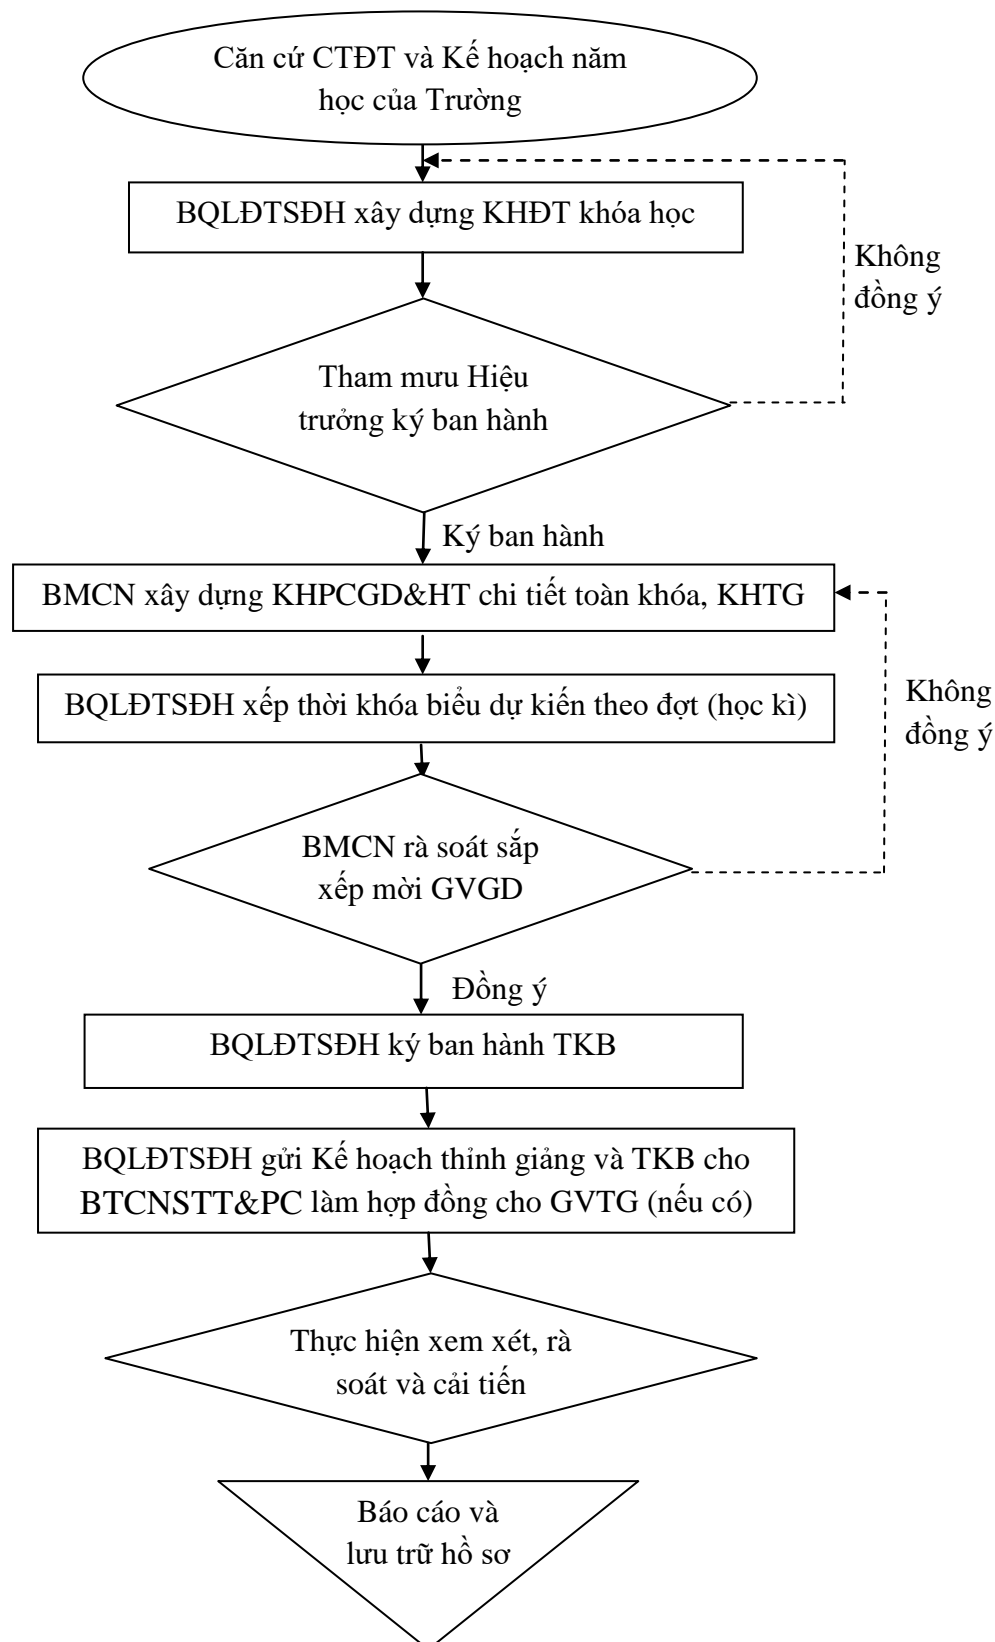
Căn cứ CTĐT và Kế hoạch năm học của Trường

BQLĐTSĐH xây dựng KHĐT khóa học

Không đồng ý

Tham mưu Hiệu trưởng ký ban hành

Ký ban hành

BMCN xây dựng KHPCGD&HT chi tiết toàn khóa, KHTG

BQLĐTSĐH xếp thời khóa biểu dự kiến theo đợt (học kì)

Không đồng ý

BMCN rà soát sắp xếp mời GVGD

Đồng ý

BQLĐTSĐH ký ban hành TKB

BQLĐTSĐH gửi Kế hoạch thỉnh giảng và TKB cho BTCNSTT&PC làm hợp đồng cho GVTG (nếu có)

Thực hiện xem xét, rà soát và cải tiến

Báo cáo và lưu trữ hồ sơ